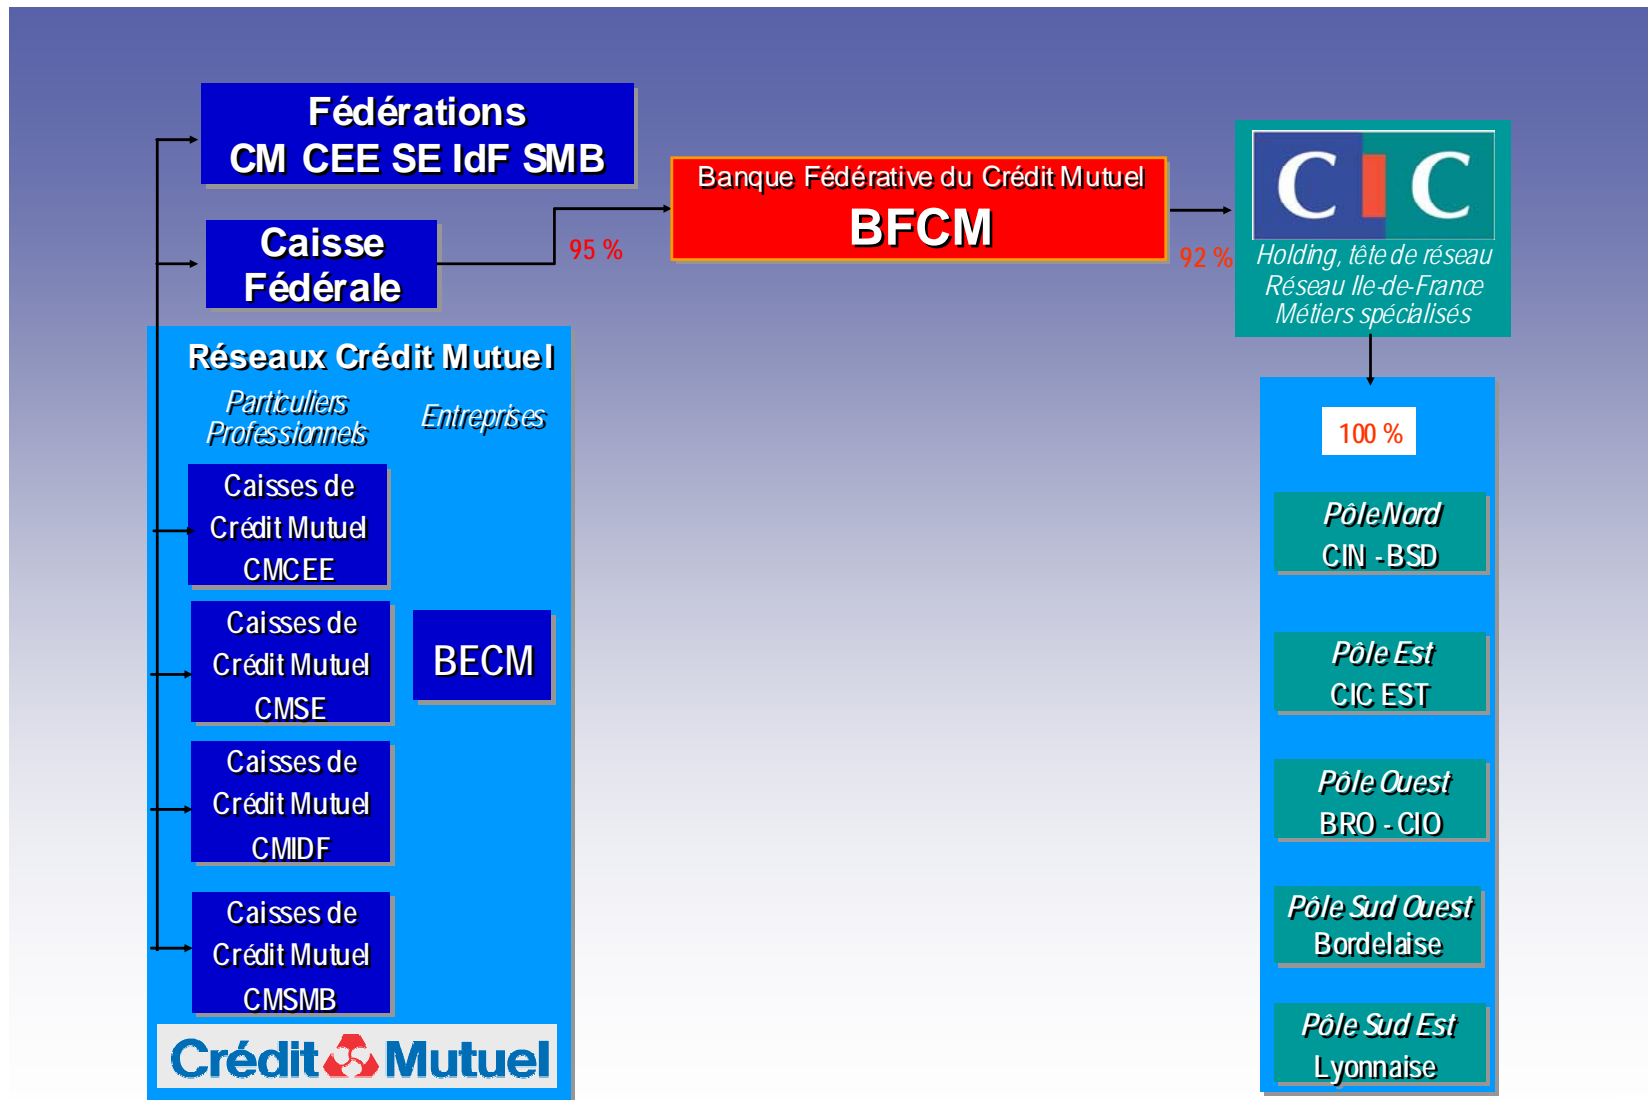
Fédérations
CM CEE SE IdF SMB

Caisse Fédérale

95 %

Banque Fédérative du Crédit Mutuel
BFCM

92 %

CIC
Holding, tête de réseau
Réseau Ile-de-France
Métiers spécialisés

Réseaux Crédit Mutuel
Particuliers Professionnels
Entreprises

Caisses de Crédit Mutuel CMCEE

Caisses de Crédit Mutuel CMSE

BECM

Caisses de Crédit Mutuel CMIDF

Caisses de Crédit Mutuel CMSMB

Crédit Mutuel

100 %

Pôle Nord
CIN - BSD

Pôle Est
CIC EST

Pôle Ouest
BRO - CIO

Pôle Sud Ouest
Bordelaise

Pôle Sud Est
Lyonnaise